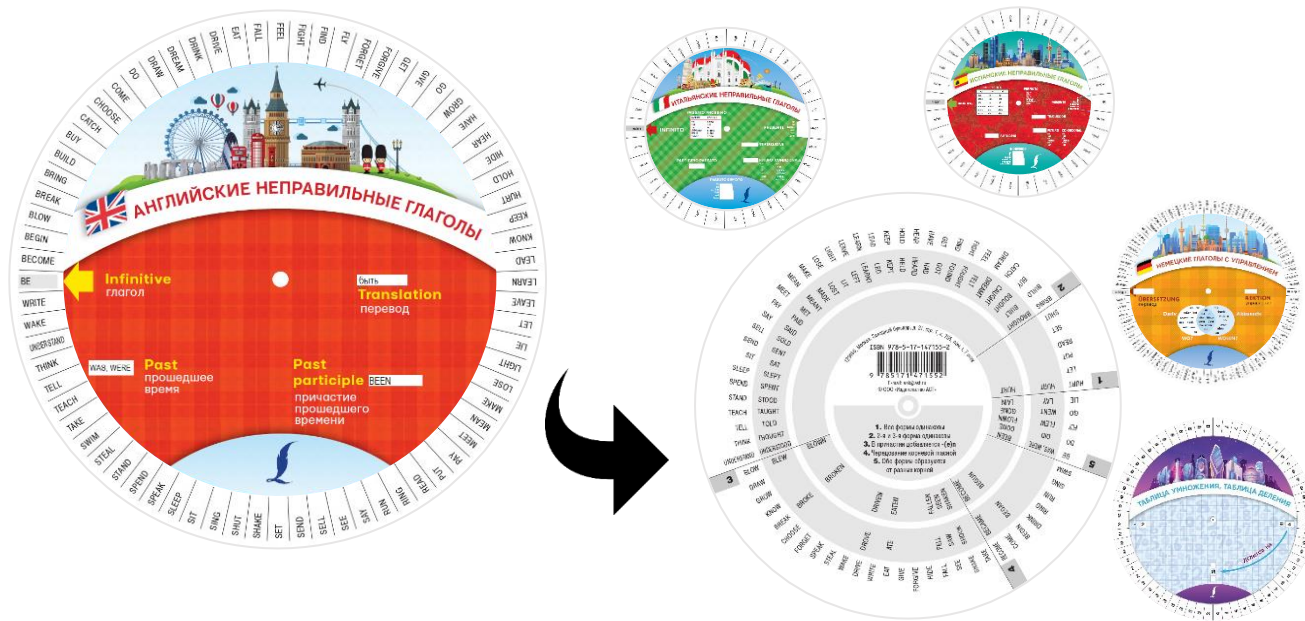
АНГЛИЙСКИЕ НЕПРАВИЛЬНЫЕ ГЛАГОЛЫ

BE
Infinitive
глагол

быть
Translation
перевод

WAS, WERE
Past
прошедшее время

Past participle
BEEN
причастие прошедшего времени

DO DRAW DREAM DRINK DRIVE EAT FALL FEEL FIGHT FIND FLY FORGIVE GET GIVE GO GROW HAVE HEAR HIDE HOLD HURT KEEP KNOW LEAD LEARN LEAVE LET LIE LIGHT LOSE MAKE MEAN MEET PAY PUT READ RING RUN SAY SEE SELL SEND SET SHAKE SHUT SING SIT SLEEP SPEAK SPEND STAND STEAL SWIM TAKE TEACH TELL THINK UNDERSTAND WAKE WRITE BECOME BEGIN BLOW BREAK BRING BUILD BUY CATCH CHOOSE COME

ИТАЛЬЯНСКИЕ НЕПРАВИЛЬНЫЕ ГЛАГОЛЫ
INFINITO

ИСПАНСКИЕ НЕПРАВИЛЬНЫЕ ГЛАГОЛЫ

НЕМЕЦКИЕ ГЛАГОЛЫ С УПРАВЛЕНИЕМ
ÜBERSETZUNG
REKTION

ТАБЛИЦА УМНОЖЕНИЯ, ТАБЛИЦА ДЕЛЕНИЯ

ISBN 978-5-17-147155-2
1. Все формы одинаковы
2. 2-я и 3-я формы одинаковы
3. В причастии добавляется -(e)n
4. Чередование корневой гласной
5. Все формы образуются от разных корней

1 2 3 4 5